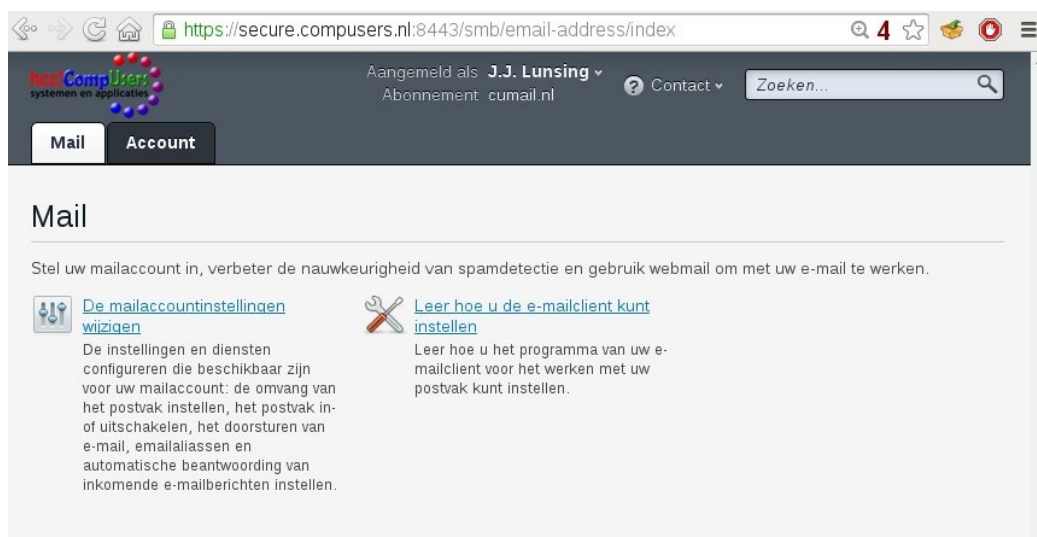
https://secure.compusers.nl:8443/smb/email-address/index

4

hcc!CompUsers
systemen en applicaties

Aangemeld als J.J. Lunsing
Abonnement cumail.nl

Contact

Zoeken...

Mail

Account

Mail

Stel uw mailaccount in, verbeter de nauwkeurigheid van spamdetectie en gebruik webmail om met uw e-mail te werken.

De mailaccountinstellingen wijzigen

De instellingen en diensten configureren die beschikbaar zijn voor uw mailaccount: de omvang van het postvak instellen, het postvak in- of uitschakelen, het doorsturen van e-mail, emailaliassen en automatische beantwoording van inkomende e-mailberichten instellen.

Leer hoe u de e-mailclient kunt instellen

Leer hoe u het programma van uw e-mailclient voor het werken met uw postvak kunt instellen.